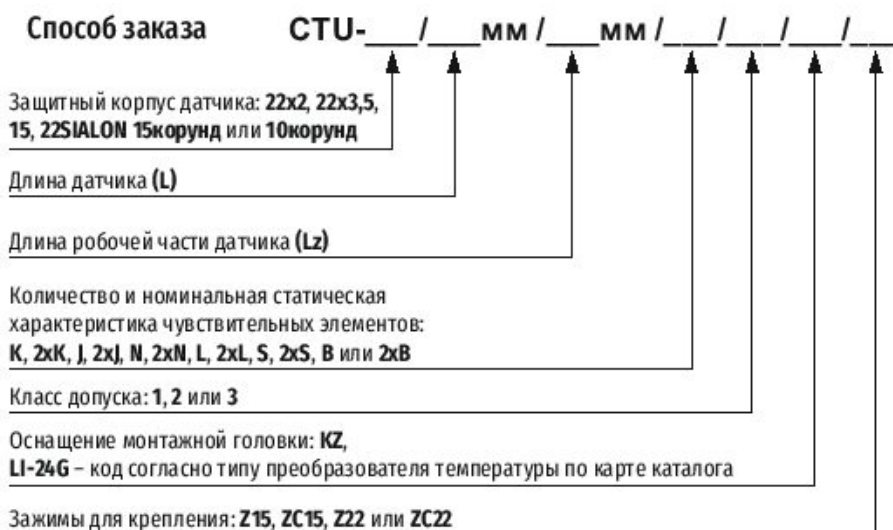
Способ заказа CTU-___/___мм /___мм /___/___/___/___

Защитный корпус датчика: **22x2**, **22x3,5**, **15**, **22SIALON** **15корунд** или **10корунд**

Длина датчика **(L)**

Длина робочей части датчика **(Lz)**

Количество и номинальная статическая характеристика чувствительных элементов: **K**, **2xK**, **J**, **2xJ**, **N**, **2xN**, **L**, **2xL**, **S**, **2xS**, **B** или **2xB**

Класс допуска: **1**, **2** или **3**

Оснащение монтажной головки: **KZ**, **LI-24G** – код согласно типу преобразователя температуры по карте каталога

Зажимы для крепления: **Z15**, **ZC15**, **Z22** или **ZC22**